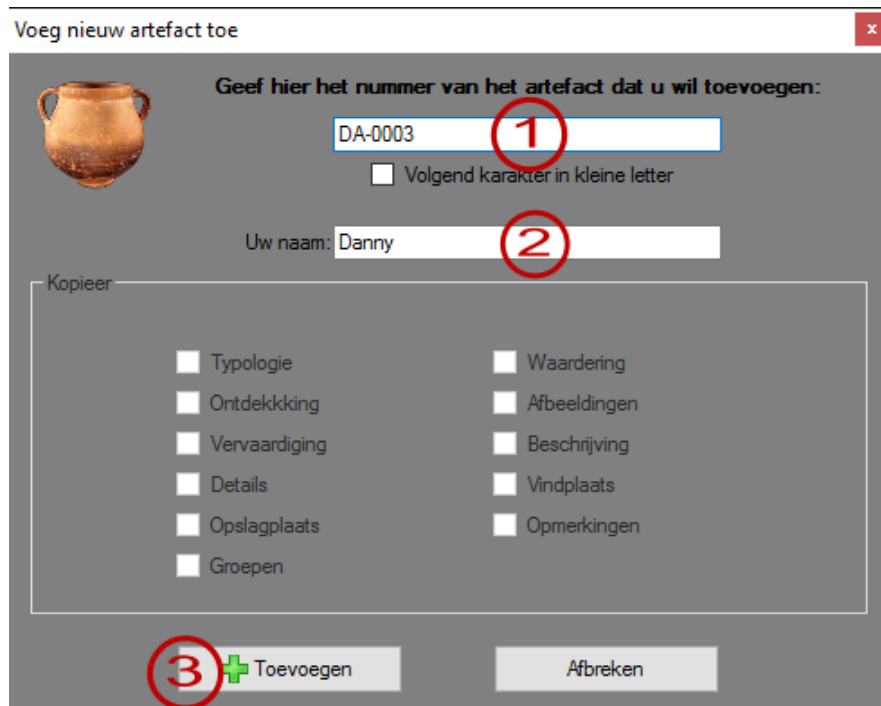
Voeg nieuw artefact toe

x

Geef hier het nummer van het artefact dat u wil toevoegen:

DA-0003

1

Volgend karakter in kleine letter

Uw naam: Danny

2

Kopieer

Typologie

Ontdekkking

Vervaardiging

Details

Opslagplaats

Groepen

Waardering

Afbeeldingen

Beschrijving

Vindplaats

Opmerkingen

3

Toevoegen

Afbreken